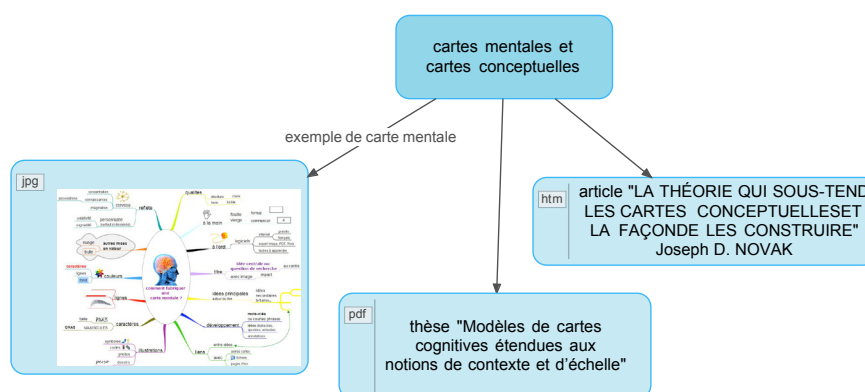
cartes mentales et cartes conceptuelles

exemple de carte mentale

jpg

htm

article "LA THÉORIE QUI SOUS-TEND LES CARTES CONCEPTUELLESET LA FAÇONDE LES CONSTRUIRE" Joseph D. NOVAK

pdf

thèse "Modèles de cartes cognitives étendues aux notions de contexte et d'échelle"

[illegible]